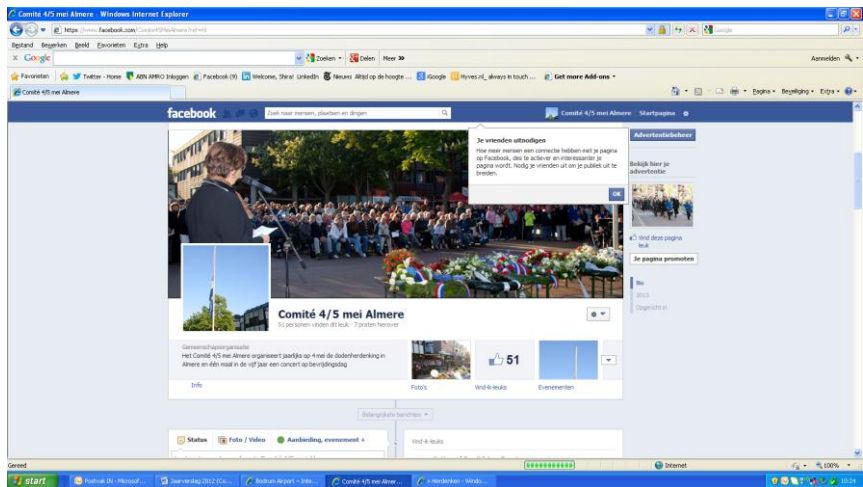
Comité 4/5 mei Almere - Windows Internet Explorer

https://www.facebook.com/Comite45meiAlmere?ref=hl

Google

Bestand Bewerken Beeld Favorieten Extra Help

Google

Zoeken · Delen · Meer »

Aanmelden

Favorieten · Twitter - Home · ABN AMRO Inloggen · Facebook (9) · Welcome, Shira! LinkedIn · Nieuws Altijd op de hoogte ... · Google · Hyves.nl, always in touch ... · Get more Add-ons

Comité 4/5 mei Almere

Pagina · Beveiliging · Extra

facebook

Zoek naar mensen, plaatsen en dingen

Comité 4/5 mei Almere · Startpagina

Je vrienden uitnodigen

Hoe meer mensen een connectie hebben met je pagina op Facebook, des te actiever en interessanter je pagina wordt. Nodig je vrienden uit om je publiek uit te breiden.

OK

Advertentiebeheer

Bekijk hier je advertentie

Vind deze pagina leuk

Je pagina promoten

Nu

2013

Opgericht in

Comité 4/5 mei Almere

51 personen vinden dit leuk · 7 praten hierover

Gemeenschapsorganisatie

Het Comité 4/5 mei Almere organiseert jaarlijks op 4 mei de dodenherdenking in Almere en één maal in de vijf jaar een concert op bevrijdingsdag

Info

Foto's

51

Vind-ik-leuks

Evenementen

Belangrijkste berichten

Status · Foto / Video · Aanbieding, evenement +

Vind-ik-leuks

Gereed

Internet

100%

start

Postvak IN - Microsof...

Jaarverslag 2012 (Co...

Bodrum Airport - Inte...

Comité 4/5 mei Almer...

Herdenken - Windo...

10:24